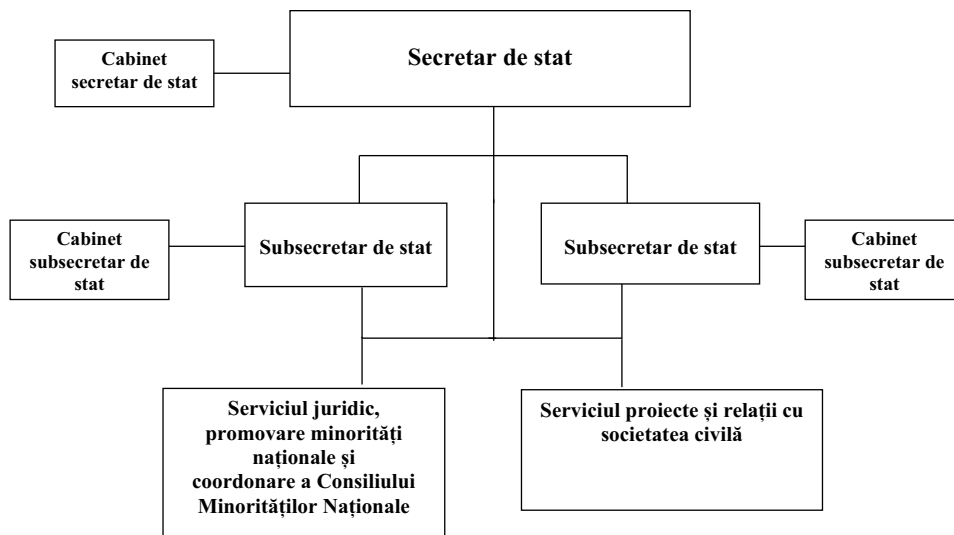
Cabinet secretar de stat

Secretar de stat

Cabinet subsecretar de stat

Subsecretar de stat

Subsecretar de stat

Cabinet subsecretar de stat

Serviciul juridic, promovare minorități naționale și coordonare a Consiliului Minorităților Naționale

Serviciul proiecte și relații cu societatea civilă